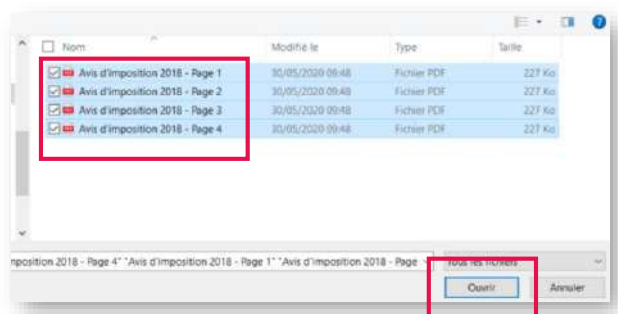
| Nom | Modifié le | Type | Taille |
|---|---|---|---|
| Avis d'imposition 2018 - Page 1 | 30/05/2020 09:48 | Fichier PDF | 227 Ko |
| Avis d'imposition 2018 - Page 2 | 30/05/2020 09:48 | Fichier PDF | 227 Ko |
| Avis d'imposition 2018 - Page 3 | 30/05/2020 09:48 | Fichier PDF | 227 Ko |
| Avis d'imposition 2018 - Page 4 | 30/05/2020 09:48 | Fichier PDF | 227 Ko |

nposition 2018 - Page 4" "Avis d'imposition 2018 - Page 1" "Avis d'imposition 2018 - Page

Tous les fichiers

Ouvrir

Annuler